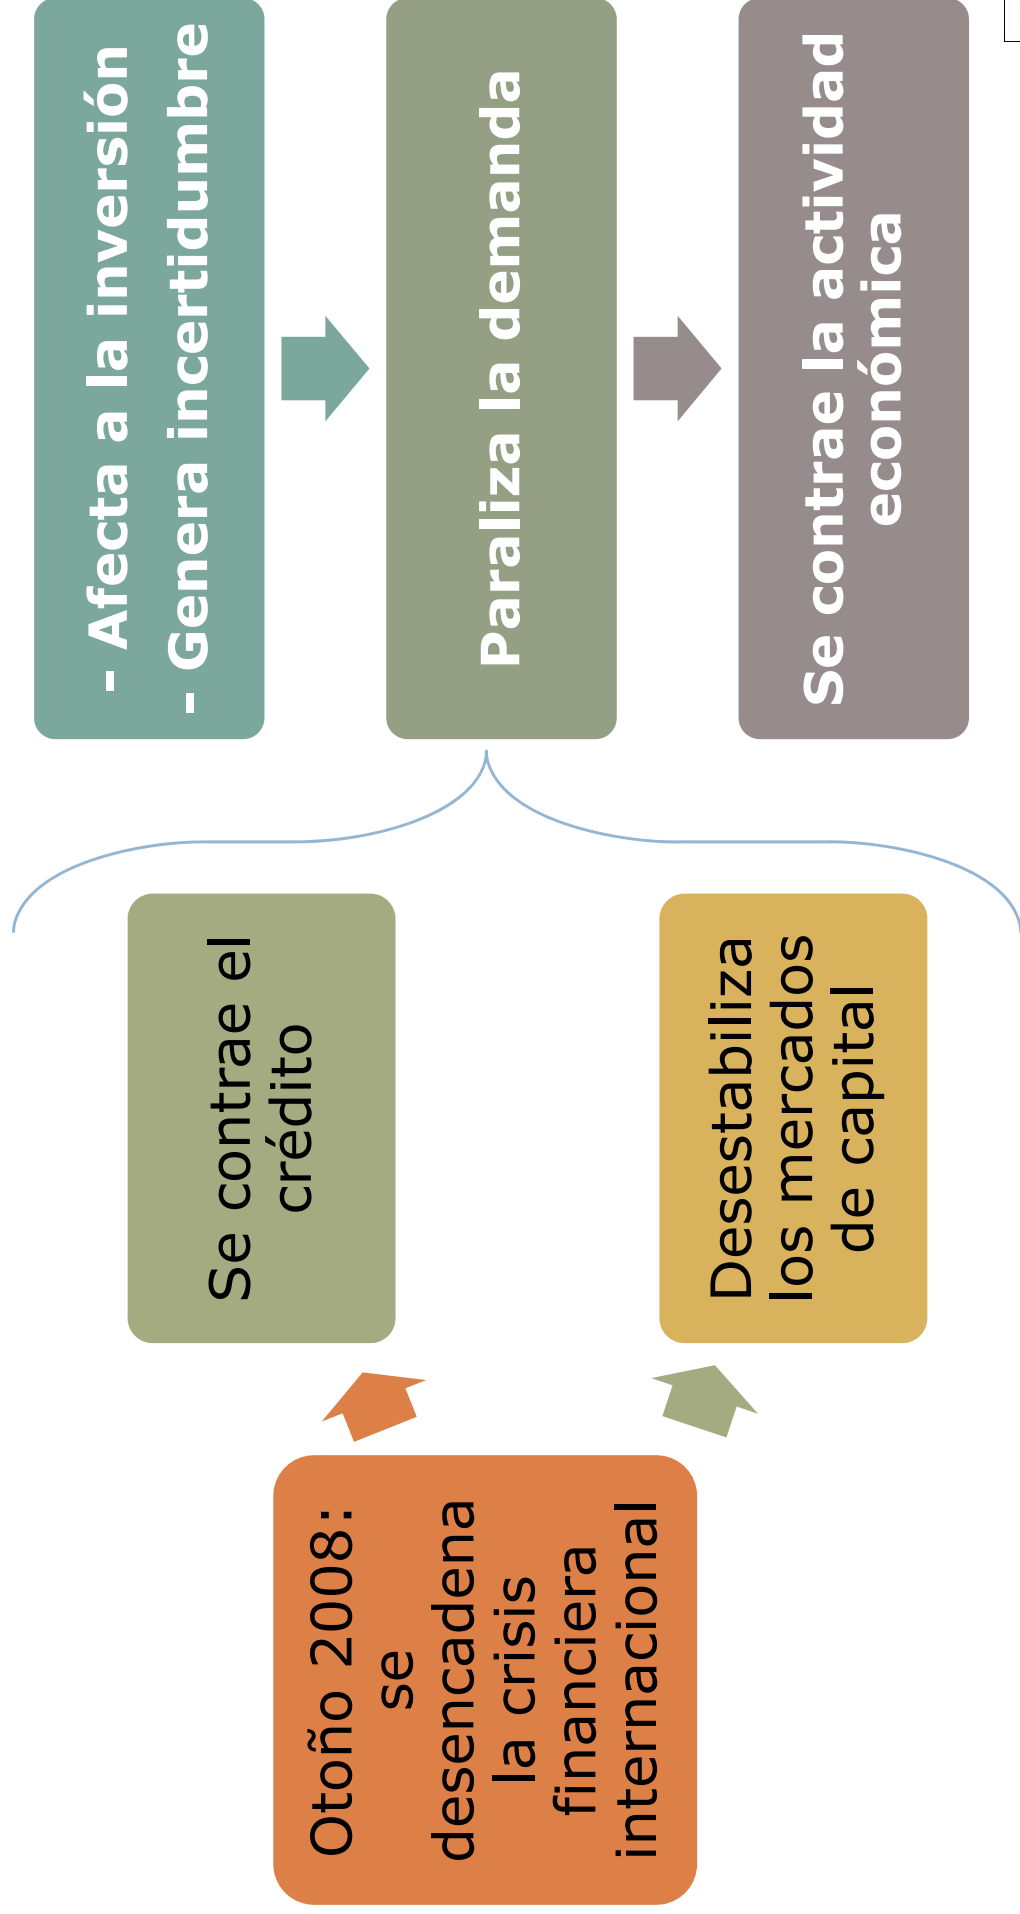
Otoño 2008: se desencadena la crisis financiera internacional

Se contrae el crédito

Desestabiliza los mercados de capital

- Afecta a la inversión
- Genera incertidumbre

Paraliza la demanda

Se contrae la actividad económica